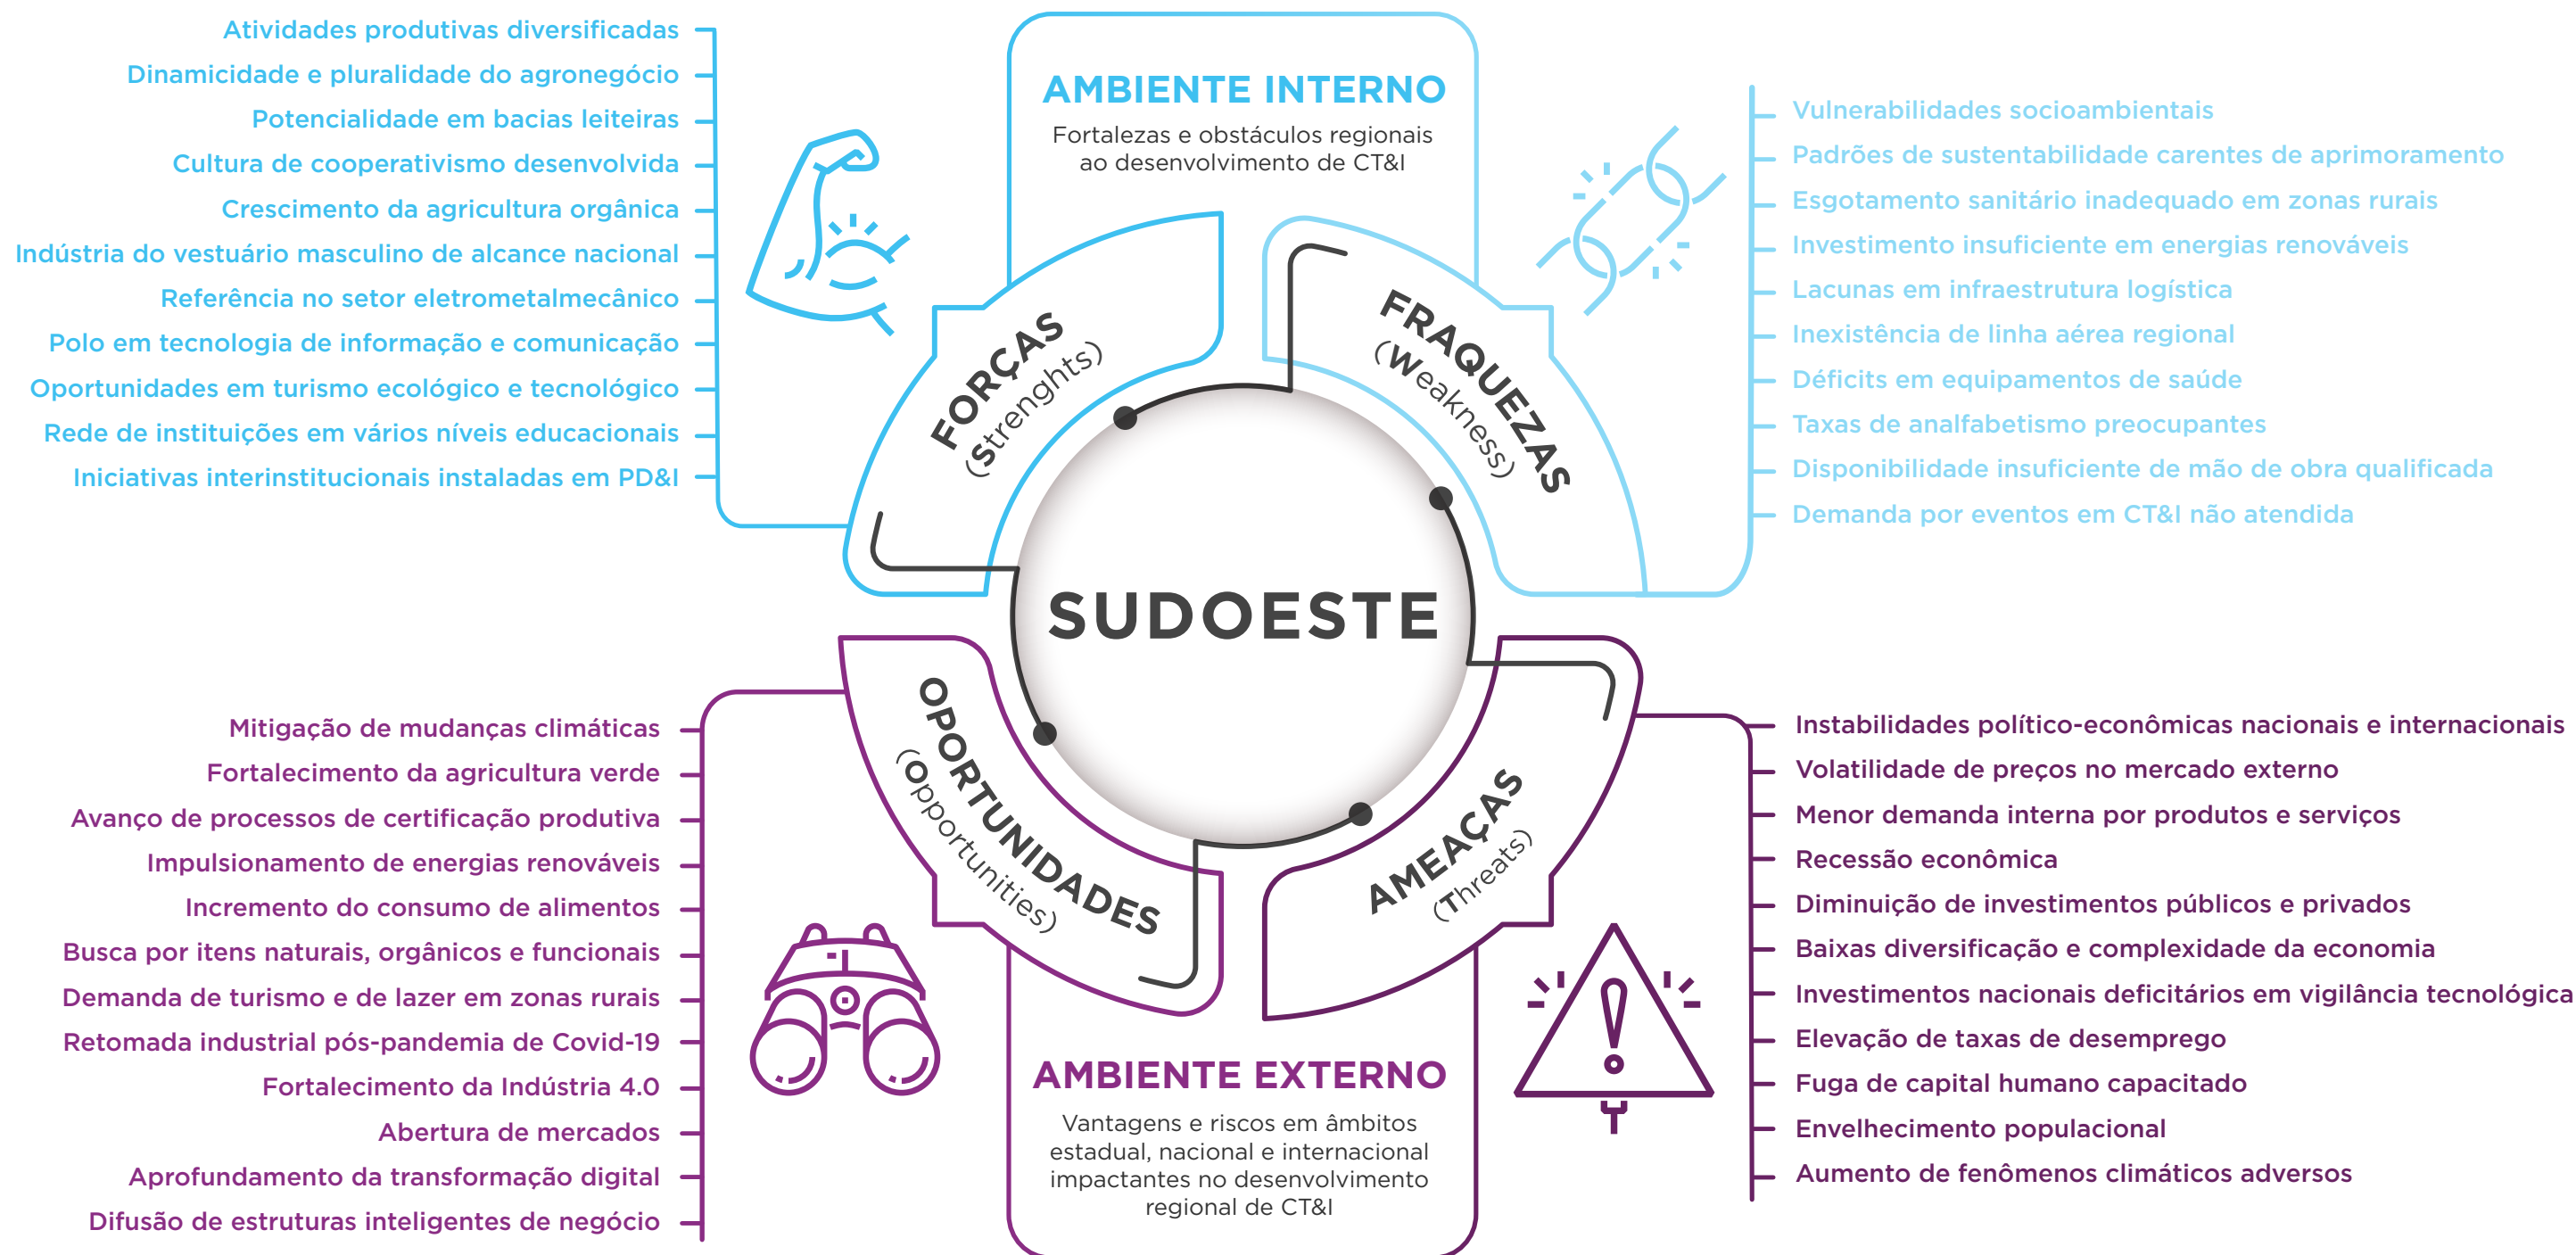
Atividades produtivas diversificadas
Dinamicidade e pluralidade do agronegócio
Potencialidade em bacias leiteiras
Cultura de cooperativismo desenvolvida
Crescimento da agricultura orgânica
Indústria do vestuário masculino de alcance nacional
Referência no setor eletrometalmecânico
Polo em tecnologia de informação e comunicação
Oportunidades em turismo ecológico e tecnológico
Rede de instituições em vários níveis educacionais
Iniciativas interinstitucionais instaladas em PD&I

AMBIENTE INTERNO
Fortalezas e obstáculos regionais ao desenvolvimento de CT&I

Vulnerabilidades socioambientais
Padrões de sustentabilidade carentes de aprimoramento
Esgotamento sanitário inadequado em zonas rurais
Investimento insuficiente em energias renováveis
Lacunas em infraestrutura logística
Inexistência de linha aérea regional
Déficits em equipamentos de saúde
Taxas de analfabetismo preocupantes
Disponibilidade insuficiente de mão de obra qualificada
Demanda por eventos em CT&I não atendida

FORÇAS (Strenghts)
FRAQUEZAS (Weakness)
SUDOESTE
OPORTUNIDADES (Opportunities)
AMEAÇAS (Threats)

Mitigação de mudanças climáticas
Fortalecimento da agricultura verde
Avanço de processos de certificação produtiva
Impulsionamento de energias renováveis
Incremento do consumo de alimentos
Busca por itens naturais, orgânicos e funcionais
Demanda de turismo e de lazer em zonas rurais
Retomada industrial pós-pandemia de Covid-19
Fortalecimento da Indústria 4.0
Abertura de mercados
Aprofundamento da transformação digital
Difusão de estruturas inteligentes de negócio

AMBIENTE EXTERNO
Vantagens e riscos em âmbitos estadual, nacional e internacional impactantes no desenvolvimento regional de CT&I

Instabilidades político-econômicas nacionais e internacionais
Volatilidade de preços no mercado externo
Menor demanda interna por produtos e serviços
Recessão econômica
Diminuição de investimentos públicos e privados
Baixas diversificação e complexidade da economia
Investimentos nacionais deficitários em vigilância tecnológica
Elevação de taxas de desemprego
Fuga de capital humano capacitado
Envelhecimento populacional
Aumento de fenômenos climáticos adversos